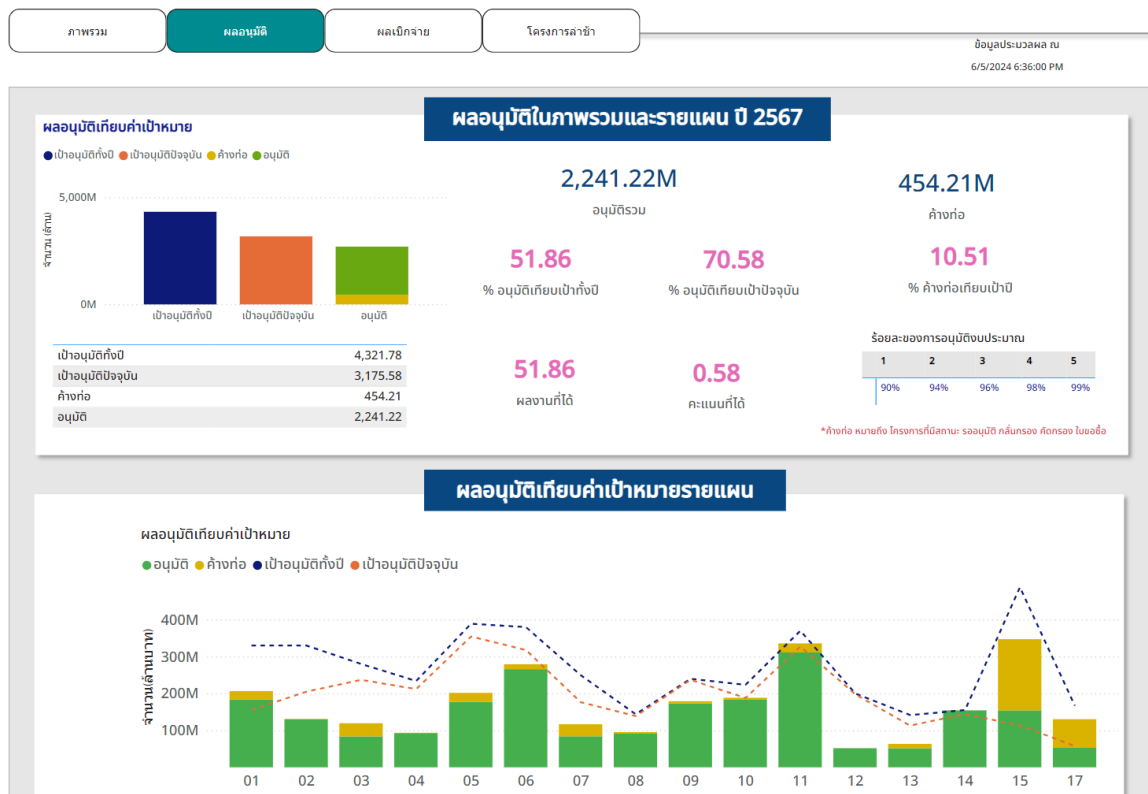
ภาพรวม

ผลอนุมัติ

ผลเบิกจ่าย

โครงการล่าช้า

ข้อมูลประมวลผล ณ
6/5/2024 6:36:00 PM

ผลอนุมัติในภาพรวมและรายแผน ปี 2567

ผลอนุมัติเทียบค่าเป้าหมาย

● เป้าอนุมัติทั้งปี ● เป้าอนุมัติปัจจุบัน ● ค้างท่อ ● อนุมัติ

จำนวน (ล้าน)

5,000M

0M

เป้าอนุมัติทั้งปี

เป้าอนุมัติปัจจุบัน

อนุมัติ

| | |
|---|---|
| เป้าอนุมัติทั้งปี | 4,321.78 |
| เป้าอนุมัติปัจจุบัน | 3,175.58 |
| ค้างท่อ | 454.21 |
| อนุมัติ | 2,241.22 |

2,241.22M
อนุมัติรวม

454.21M
ค้างท่อ

51.86
% อนุมัติเทียบเป้าทั้งปี

70.58
% อนุมัติเทียบเป้าปัจจุบัน

10.51
% ค้างท่อเทียบเป้าปี

ร้อยละของการอนุมัติงบประมาณ

| 1 | 2 | 3 | 4 | 5 |
|---|---|---|---|---|
| 90% | 94% | 96% | 98% | 99% |

51.86
ผลงานที่ได้

0.58
คะแนนที่ได้

*ค้างท่อ หมายถึง โครงการที่มีสถานะ รออนุมัติ กลั่นกรอง คัดกรอง ใบขอซื้อ

ผลอนุมัติเทียบค่าเป้าหมายรายแผน

ผลอนุมัติเทียบค่าเป้าหมาย

● อนุมัติ ● ค้างท่อ ● เป้าอนุมัติทั้งปี ● เป้าอนุมัติปัจจุบัน

จำนวน (ล้านบาท)

400M
300M
200M
100M

01 02 03 04 05 06 07 08 09 10 11 12 13 14 15 17